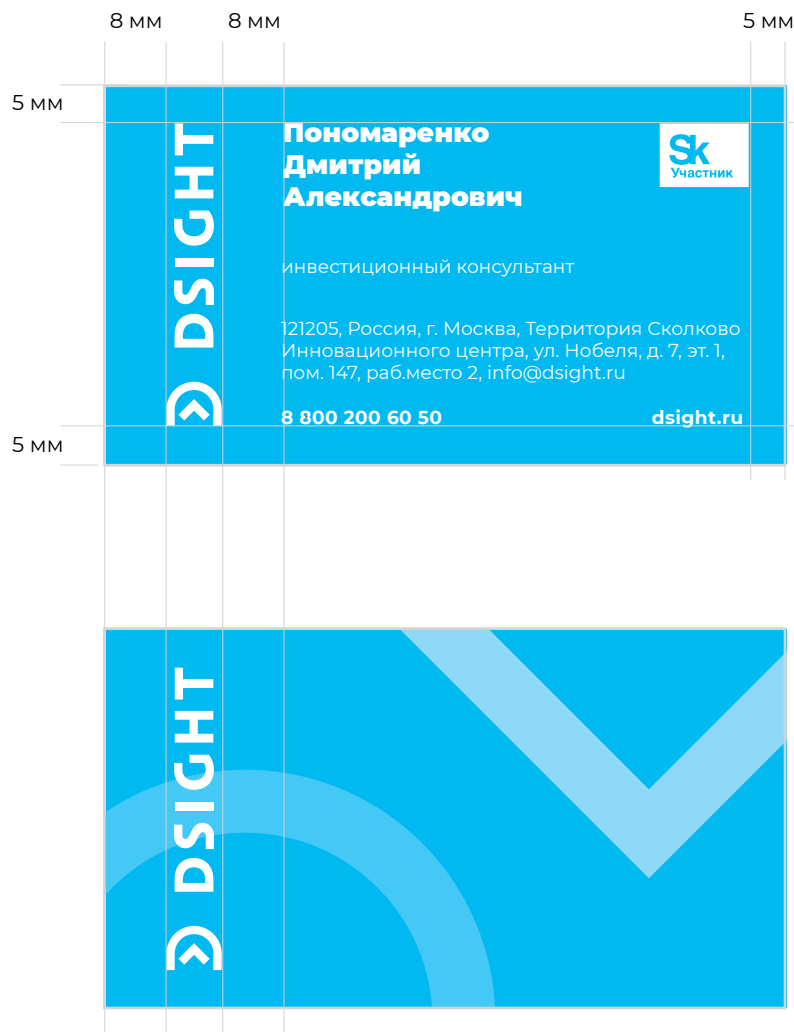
8 мм 8 мм 5 мм

5 мм

DSIGHT

Пономаренко
Дмитрий
Александрович

Sk
Участник

инвестиционный консультант

121205, Россия, г. Москва, Территория Сколково Инновационного центра, ул. Нобеля, д. 7, эт. 1, пом. 147, раб.место 2, info@dsight.ru

8 800 200 60 50 dsight.ru

5 мм

DSIGHT